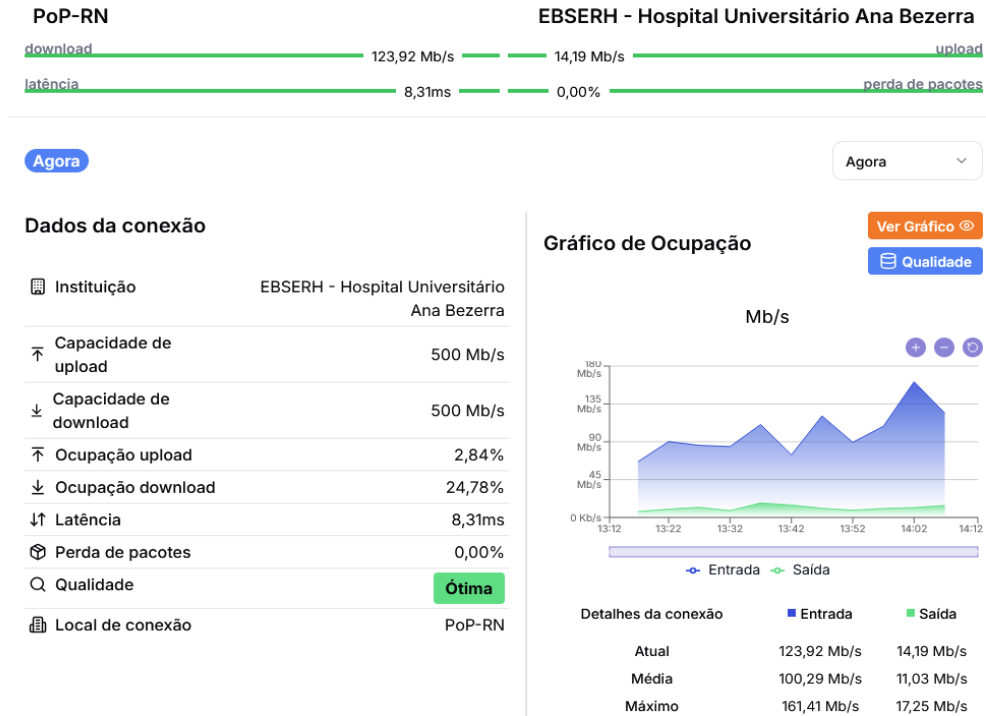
PoP-RN

EBSERH - Hospital Universitário Ana Bezerra

download 123,92 Mb/s 14,19 Mb/s upload

latência 8,31ms 0,00% perda de pacotes

Agora

Agora

Dados da conexão

| | |
|---|---|
| Instituição | EBSERH - Hospital Universitário Ana Bezerra |
| Capacidade de upload | 500 Mb/s |
| Capacidade de download | 500 Mb/s |
| Ocupação upload | 2,84% |
| Ocupação download | 24,78% |
| Latência | 8,31ms |
| Perda de pacotes | 0,00% |
| Qualidade | Ótima |
| Local de conexão | PoP-RN |

Gráfico de Ocupação

Ver Gráfico

Qualidade

Mb/s

180 Mb/s
135 Mb/s
90 Mb/s
45 Mb/s
0 Kb/s

13:12 13:22 13:32 13:42 13:52 14:02 14:12

Entrada Saída

| Detalhes da conexão | Entrada | Saída |
|---|---|---|
| Atual | 123,92 Mb/s | 14,19 Mb/s |
| Média | 100,29 Mb/s | 11,03 Mb/s |
| Máximo | 161,41 Mb/s | 17,25 Mb/s |